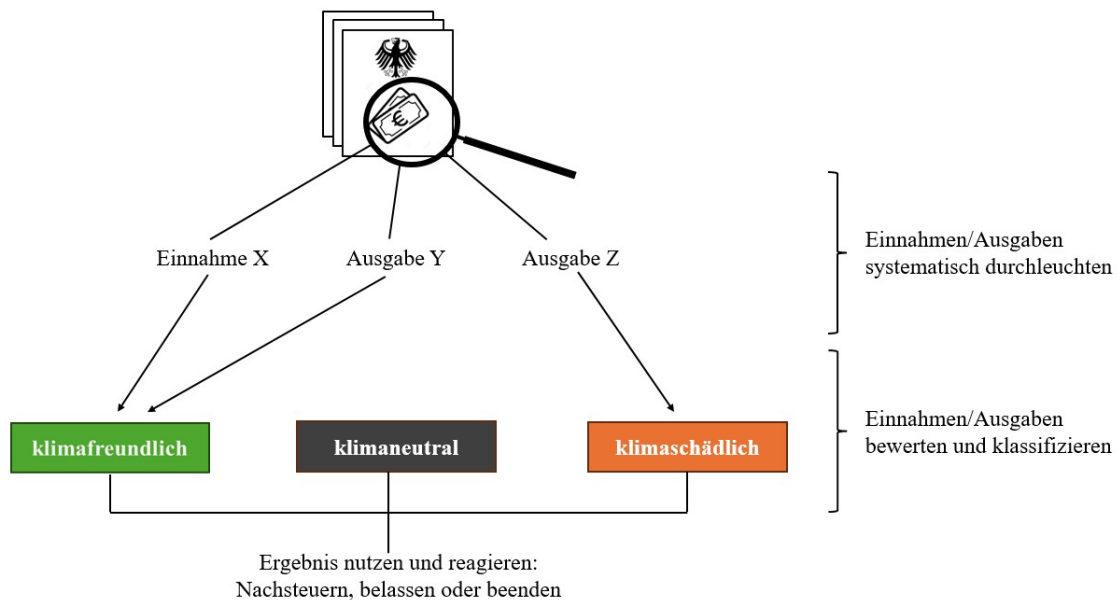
Einnahme X
Ausgabe Y
Ausgabe Z

Einnahmen/Ausgaben systematisch durchleuchten

klimafreundlich
klimaneutral
klimaschädlich

Einnahmen/Ausgaben bewerten und klassifizieren

Ergebnis nutzen und reagieren:
Nachsteuern, belassen oder beenden